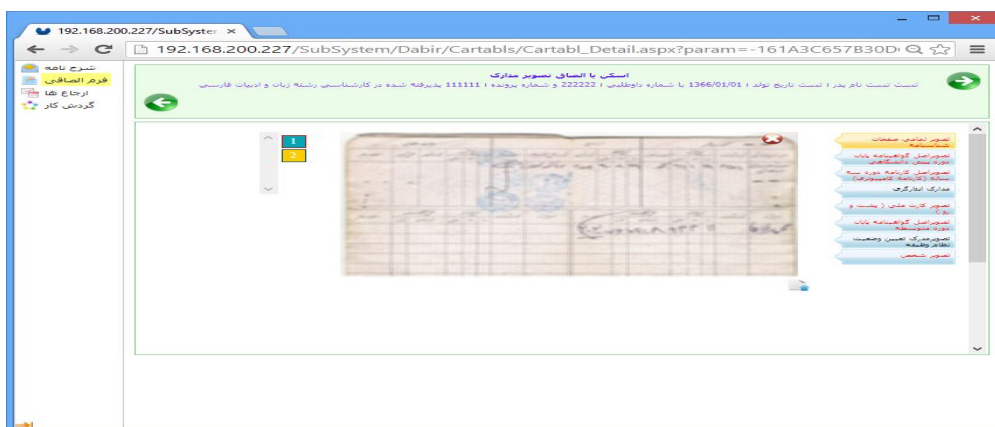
192.168.200.227/SubSyster ×

192.168.200.227/SubSystem/Dabir/Cartabls/Cartabl_Detail.aspx?param=-161A3C657B30D

شرح نامه
فرم الحاقی
ارجاع ها
گردش کار

اسکن یا الحاق تصویر مدارک
تست تست نام پدر : تست تاریخ تولد : 1366/01/01 با شماره داوطلبی : 222222 و شماره پرونده : 111111 پذیرفته شده در کارشناسی رشته زبان و ادبیات فارسی

1
2

تصویر تمامی صفحات شناسنامه
تصویراصل گواهینامه پایان دوره پیش دانشگاهی
تصویراصل کارنامه دوره سه ساله (کارنامه کامپیوتری)
مدارک ایثارگری
تصویر کارت ملی ( پشت و رو)
تصویراصل گواهینامه پایان دوره متوسطه
تصویرمدرک تعیین وضعیت نظام وظیفه
تصویر شخص